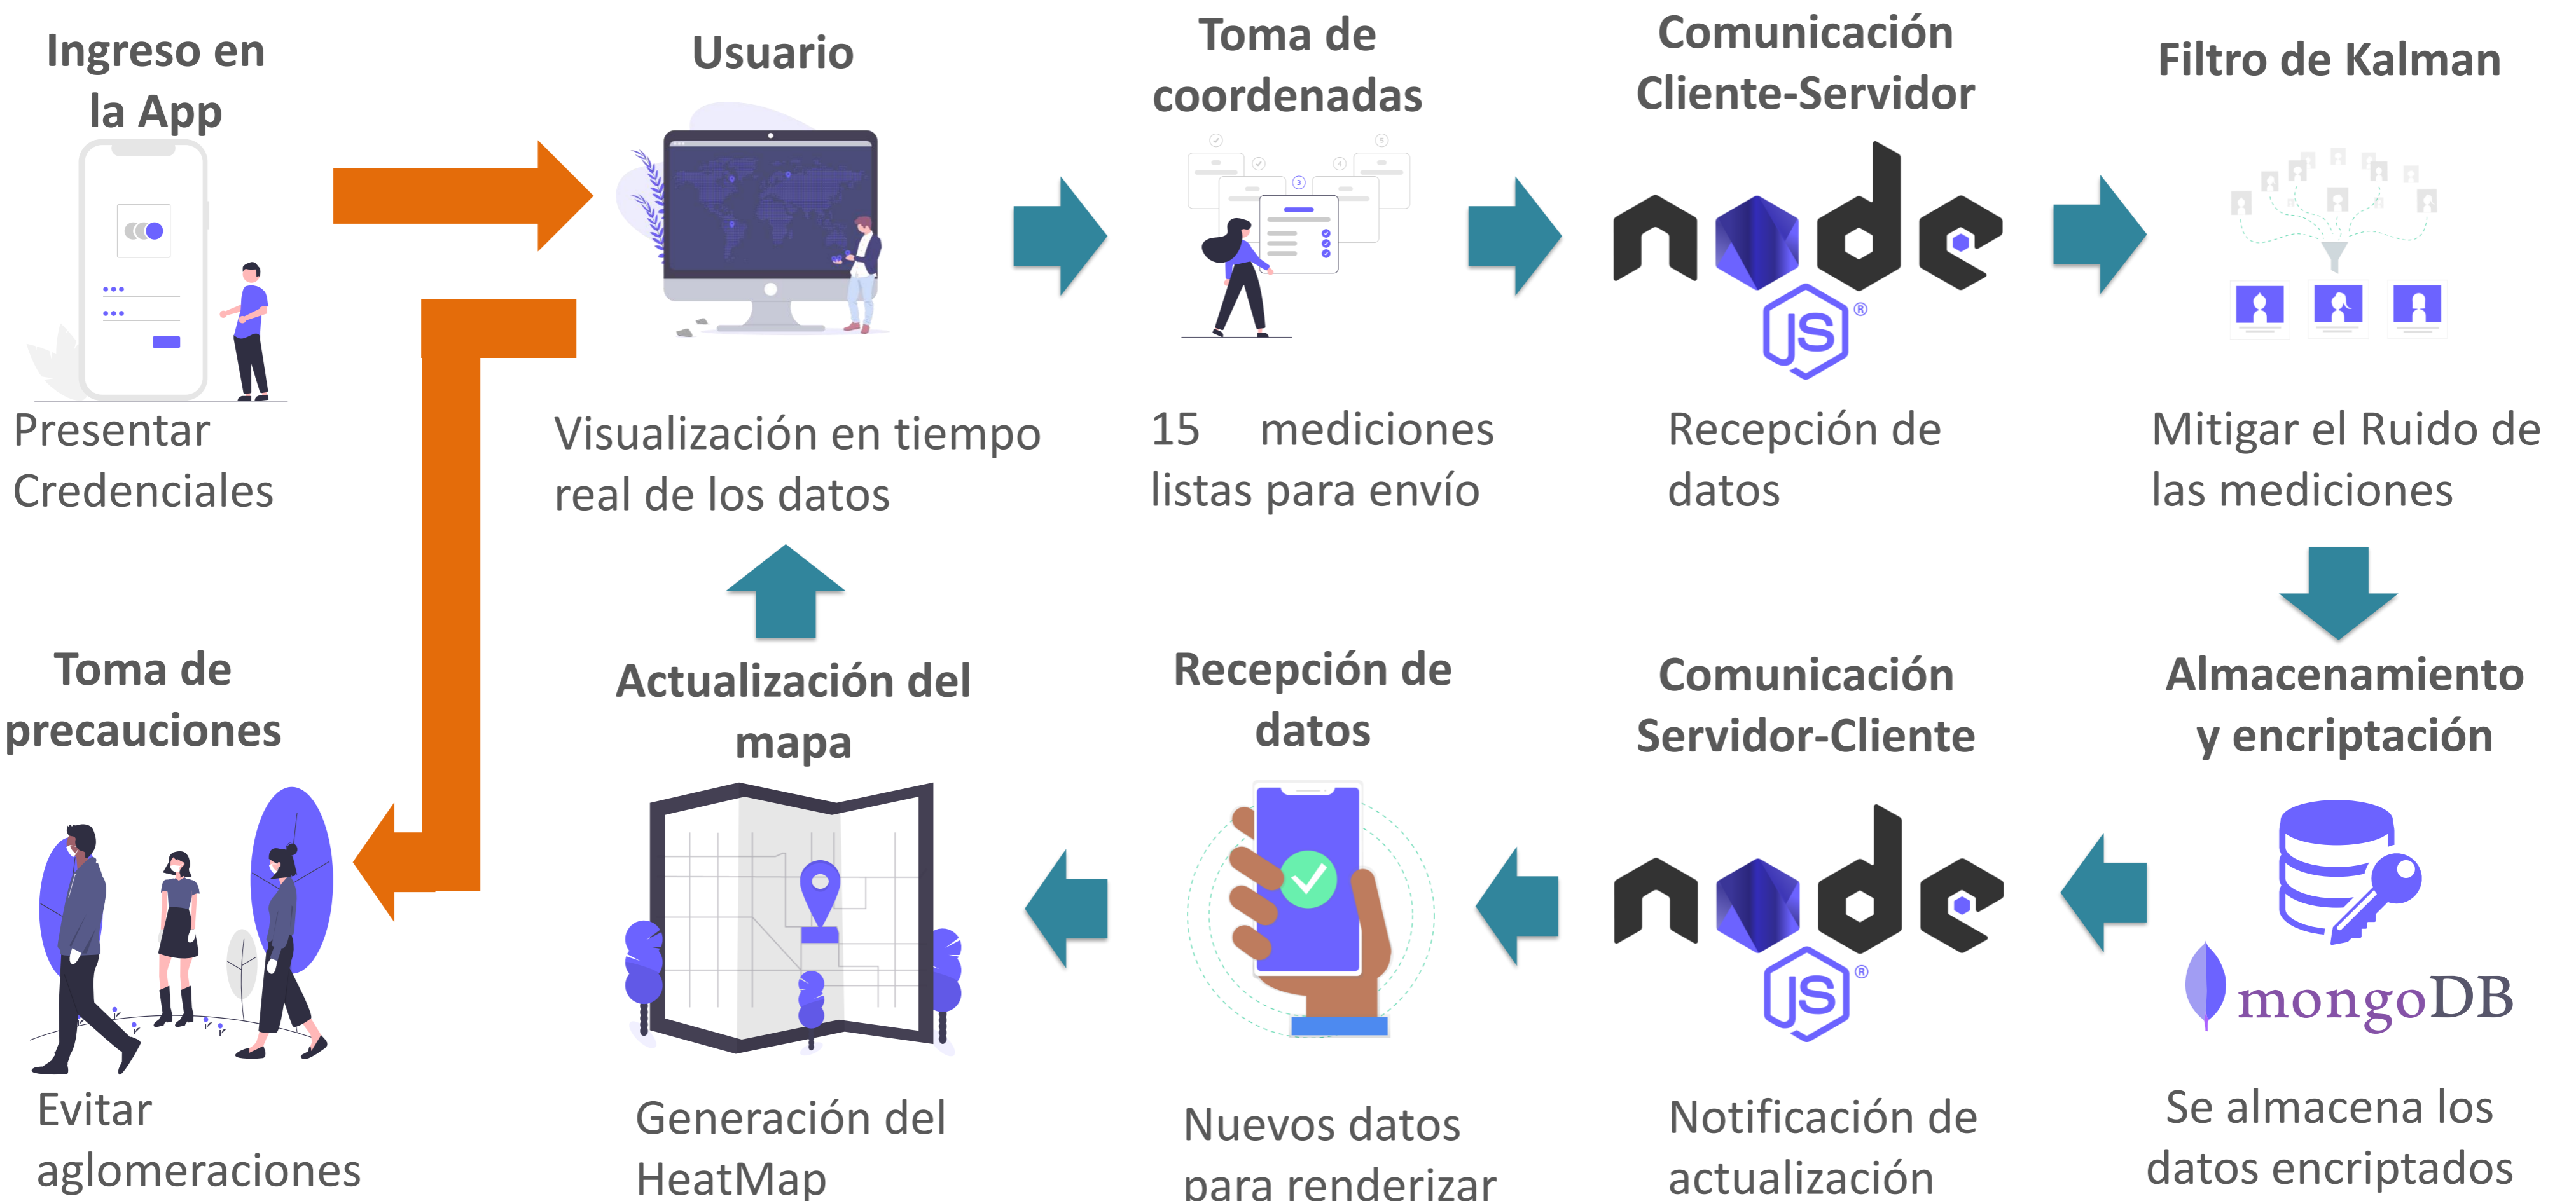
Ingreso en la App

Presentar Credenciales

Usuario

Visualización en tiempo real de los datos

Toma de coordenadas

15 mediciones listas para envío

Comunicación Cliente-Servidor

node JS®

Recepción de datos

Filtro de Kalman

Mitigar el Ruido de las mediciones

Toma de precauciones

Evitar aglomeraciones

Actualización del mapa

Generación del HeatMap

Recepción de datos

Nuevos datos para renderizar

Comunicación Servidor-Cliente

node JS®

Notificación de actualización

Almacenamiento y encriptación

mongoDB

Se almacena los datos encriptados